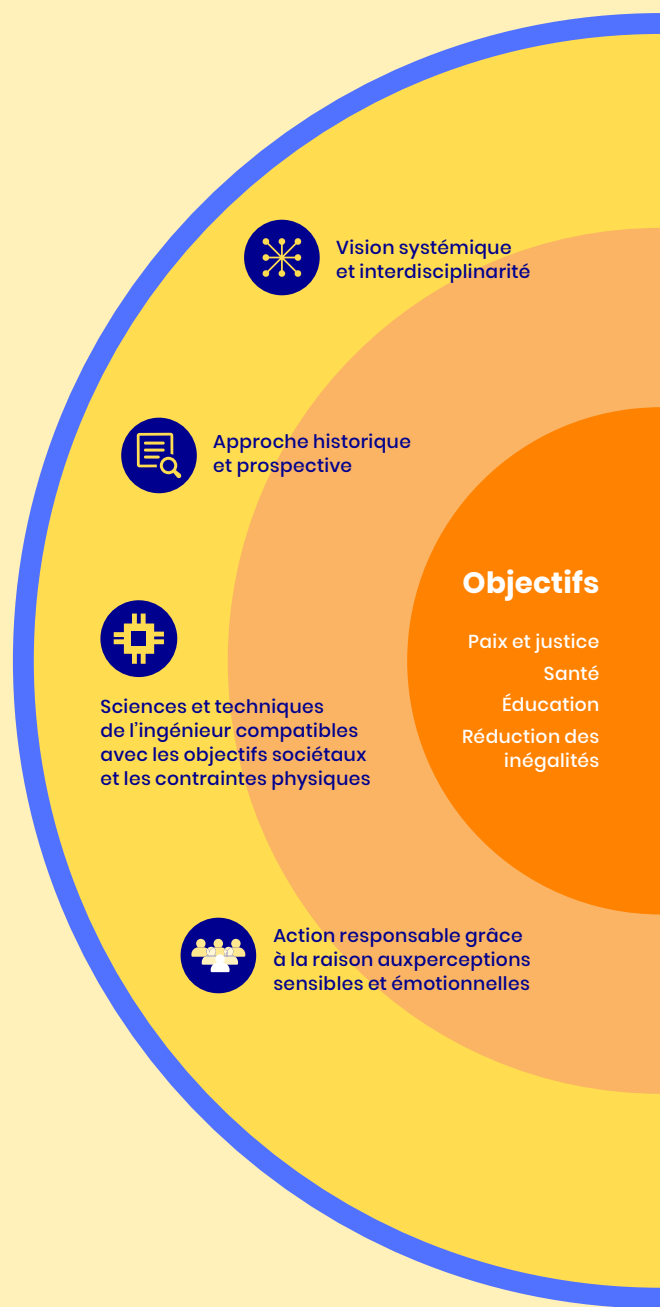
Vision systémique et interdisciplinarité

Approche historique et prospective

Objectifs

Paix et justice

Santé

Éducation

Réduction des inégalités

Sciences et techniques de l'ingénieur compatibles avec les objectifs sociétaux et les contraintes physiques

Action responsable grâce à la raison auxperceptions sensibles et émotionnelles